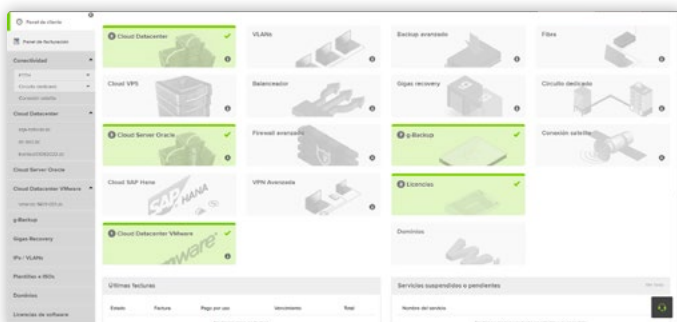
Panel de cliente
Panel de facturación
Conectividad
FTTH
Circuito dedicado
Conexión satelite
Cloud Datacenter
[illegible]
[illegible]
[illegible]
Cloud Server Oracle
Cloud Datacenter VMware
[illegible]
g-Backup
Gigas Recovery
IPs / VLANs
Plantillas e ISOs
Dominios
Licencias de software

Cloud Datacenter
VLANs
Backup avanzado
Fibra
Cloud VPS
Balanceador
Gigas recovery
Circuito dedicado
Cloud Server Oracle
Firewall avanzado
g-Backup
Conexión satelite
Cloud SAP Hana
SAP HANA
VPN Avanzada
Licencias
Cloud Datacenter VMware
vmware
Dominios
Últimas facturas
Estado
Factura
Pago por uso
Vencimiento
Total
Servicios suspendidos o pendientes
Ver todo
Nombre del servicio